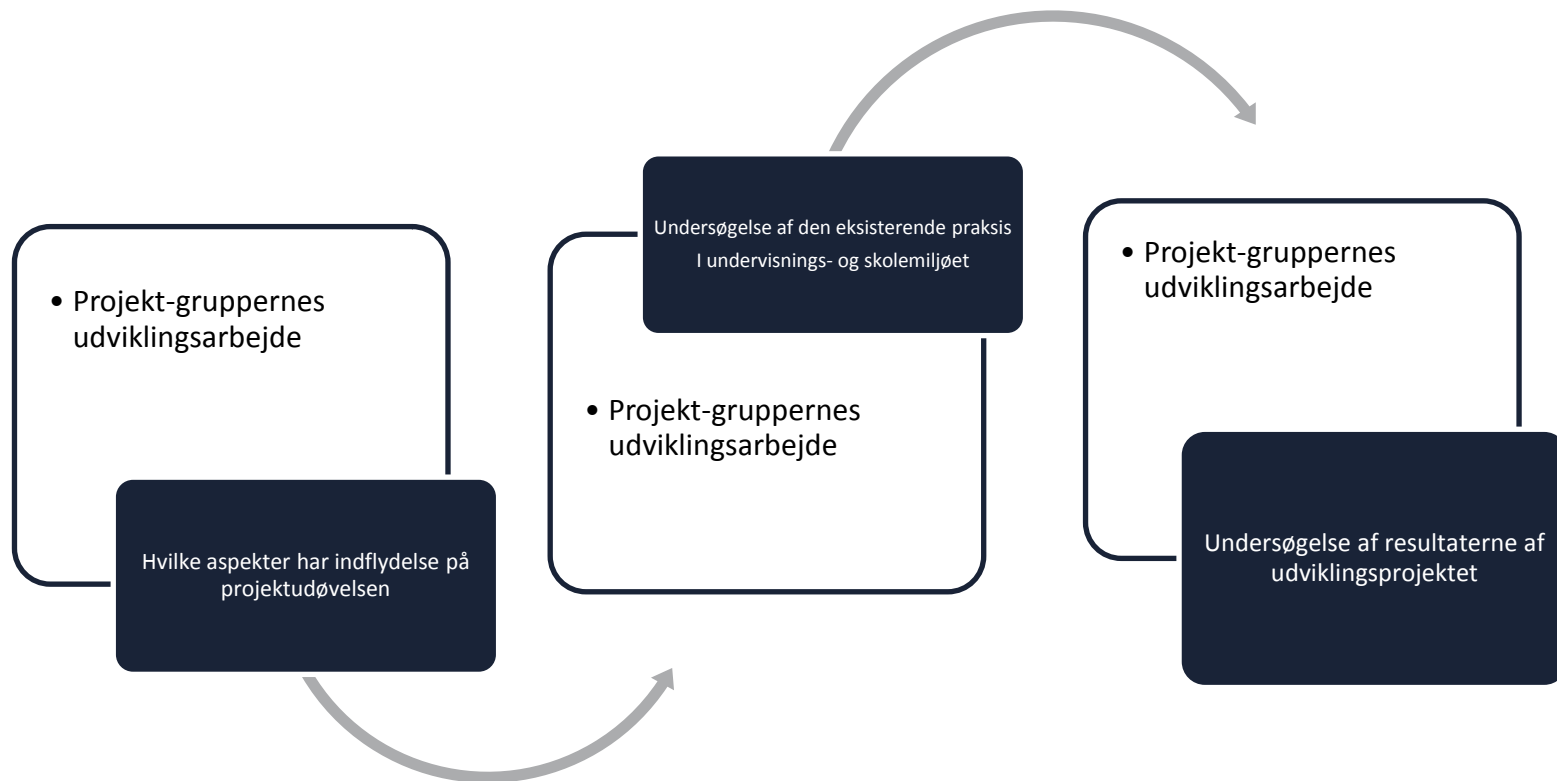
• Projekt-gruppernes udviklingsarbejde

Hvilke aspekter har indflydelse på projektudøvelsen

Undersøgelse af den eksisterende praksis I undervisnings- og skolemiljøet

• Projekt-gruppernes udviklingsarbejde

• Projekt-gruppernes udviklingsarbejde

Undersøgelse af resultaterne af udviklingsprojektet